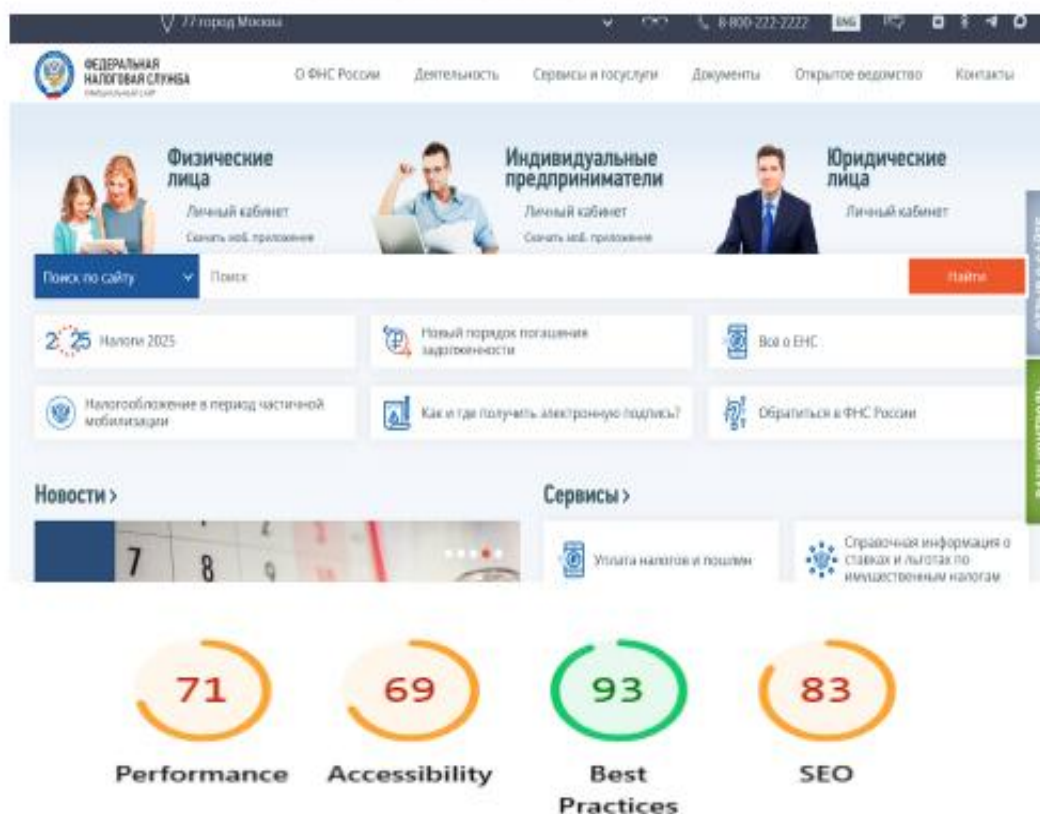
77 город Москва

8-800-222-2222 ENG

ФЕДЕРАЛЬНАЯ НАЛОГОВАЯ СЛУЖБА
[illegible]

О ФНС России Деятельность Сервисы и госуслуги Документы Открытое ведомство Контакты

Физические лица
Личный кабинет
Скачать моб. приложение

Индивидуальные предприниматели
Личный кабинет
Скачать моб. приложение

Юридические лица
Личный кабинет

Поиск по сайту
Поиск
Найти

2025 Налоги 2025

Новый порядок погашения задолженности

Всё о ЕНС

Налогообложение в период частичной мобилизации

Как и где получить электронную подпись?

Обратиться в ФНС России

Новости >

Сервисы >

Уплата налогов и пошлин

Справочная информация о ставках и льготах по имущественным налогам

71
Performance

69
Accessibility

93
Best Practices

83
SEO